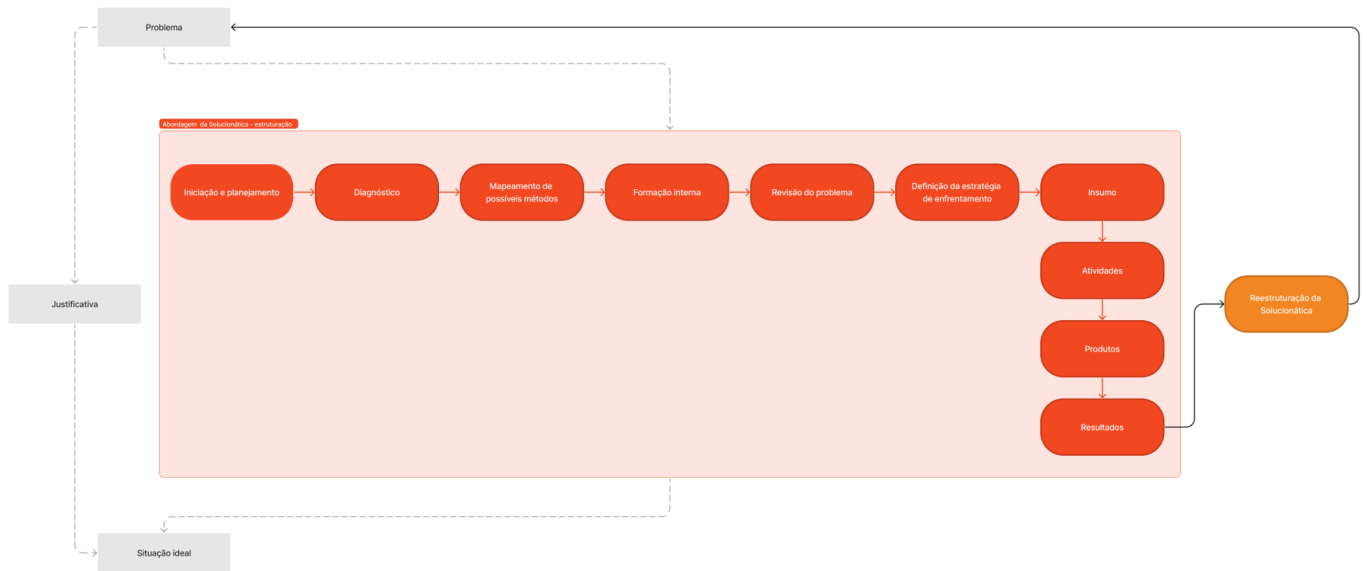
Problema

Abordagem da Solucionática - estruturação

Iniciação e planejamento

Diagnóstico

Mapeamento de possíveis métodos

Formação interna

Revisão do problema

Definição da estratégia de enfrentamento

Insumo

Atividades

Produtos

Resultados

Reestruturação da Solucionática

Justificativa

Situação ideal